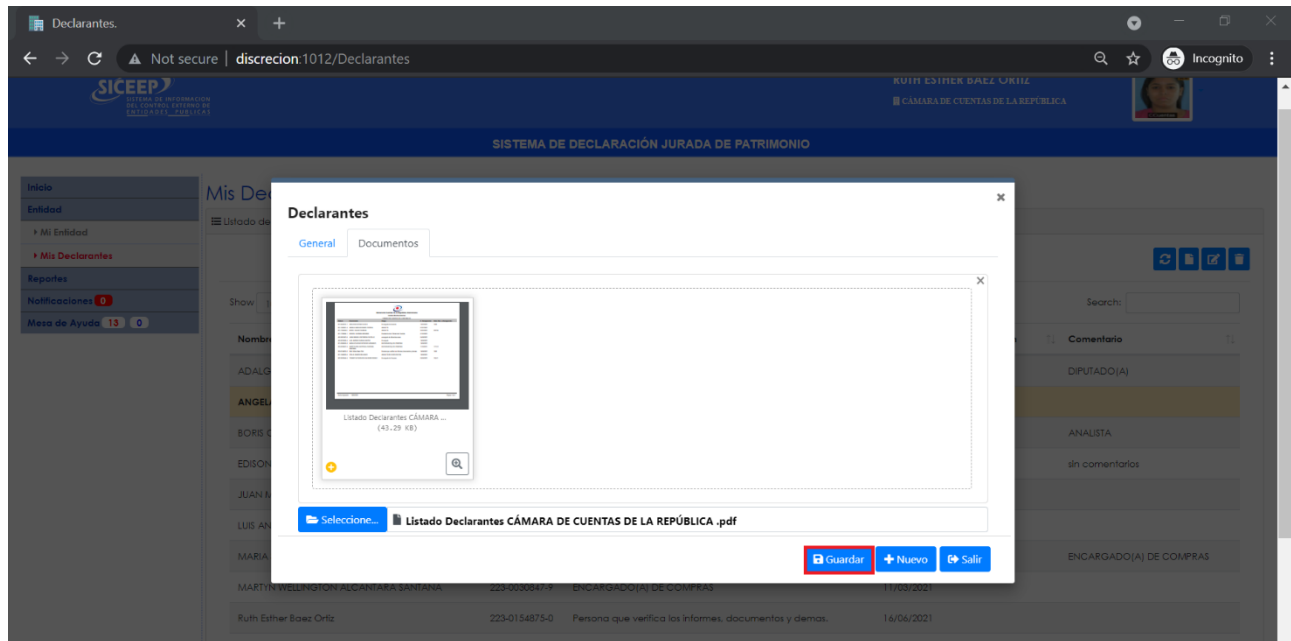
Declarantes. × +

Not secure | discrecion:1012/Declarantes

Incognito

SICEEP
SISTEMA DE INFORMACIÓN DEL CONTROL EXTERNO DE ENTIDADES PÚBLICAS

RUTH ESTHER BAEZ ORTIZ
CÁMARA DE CUENTAS DE LA REPÚBLICA

SISTEMA DE DECLARACIÓN JURADA DE PATRIMONIO

Inicio
Entidad
Mi Entidad
Mis Declarantes
Reportes
Notificaciones 0
Mesa de Ayuda 13 0

Mis Dec

Listado de

Show

Search:

Nombr

Comentario

ADALG

DIPUTADO(A)

ANGEL

BORIS

ANALISTA

EDISON

sin comentarios

JUAN

LUIS AN

MARIA

ENCARGADO(A) DE COMPRAS

MARTYN WELLINGTON ALCANTARA SANTANA | 223-0030847-9 | ENCARGADO(A) DE COMPRAS | 11/05/2021

Ruth Esther Baez Ortiz | 223-0154875-0 | Persona que verifica los informes, documentos y demas. | 16/06/2021

Declarantes

×

General | Documentos

×

Listado Declarantes CÁMARA ...
(43.29 KB)

Seleccione...

Listado Declarantes CÁMARA DE CUENTAS DE LA REPÚBLICA .pdf

Guardar | Nuevo | Salir